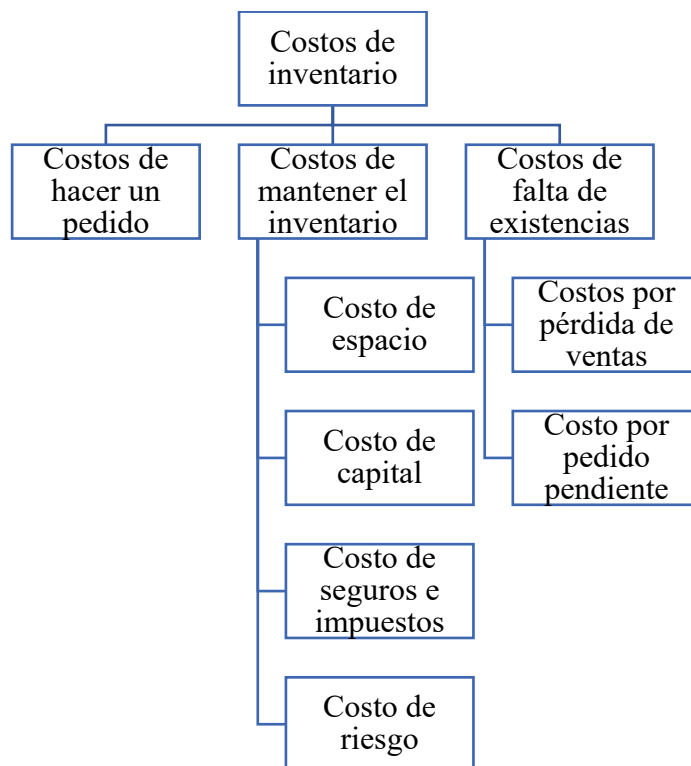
Costos de inventario

Costos de hacer un pedido

Costos de mantener el inventario

Costos de falta de existencias

Costo de espacio

Costo de capital

Costo de seguros e impuestos

Costo de riesgo

Costos por pérdida de ventas

Costo por pedido pendiente